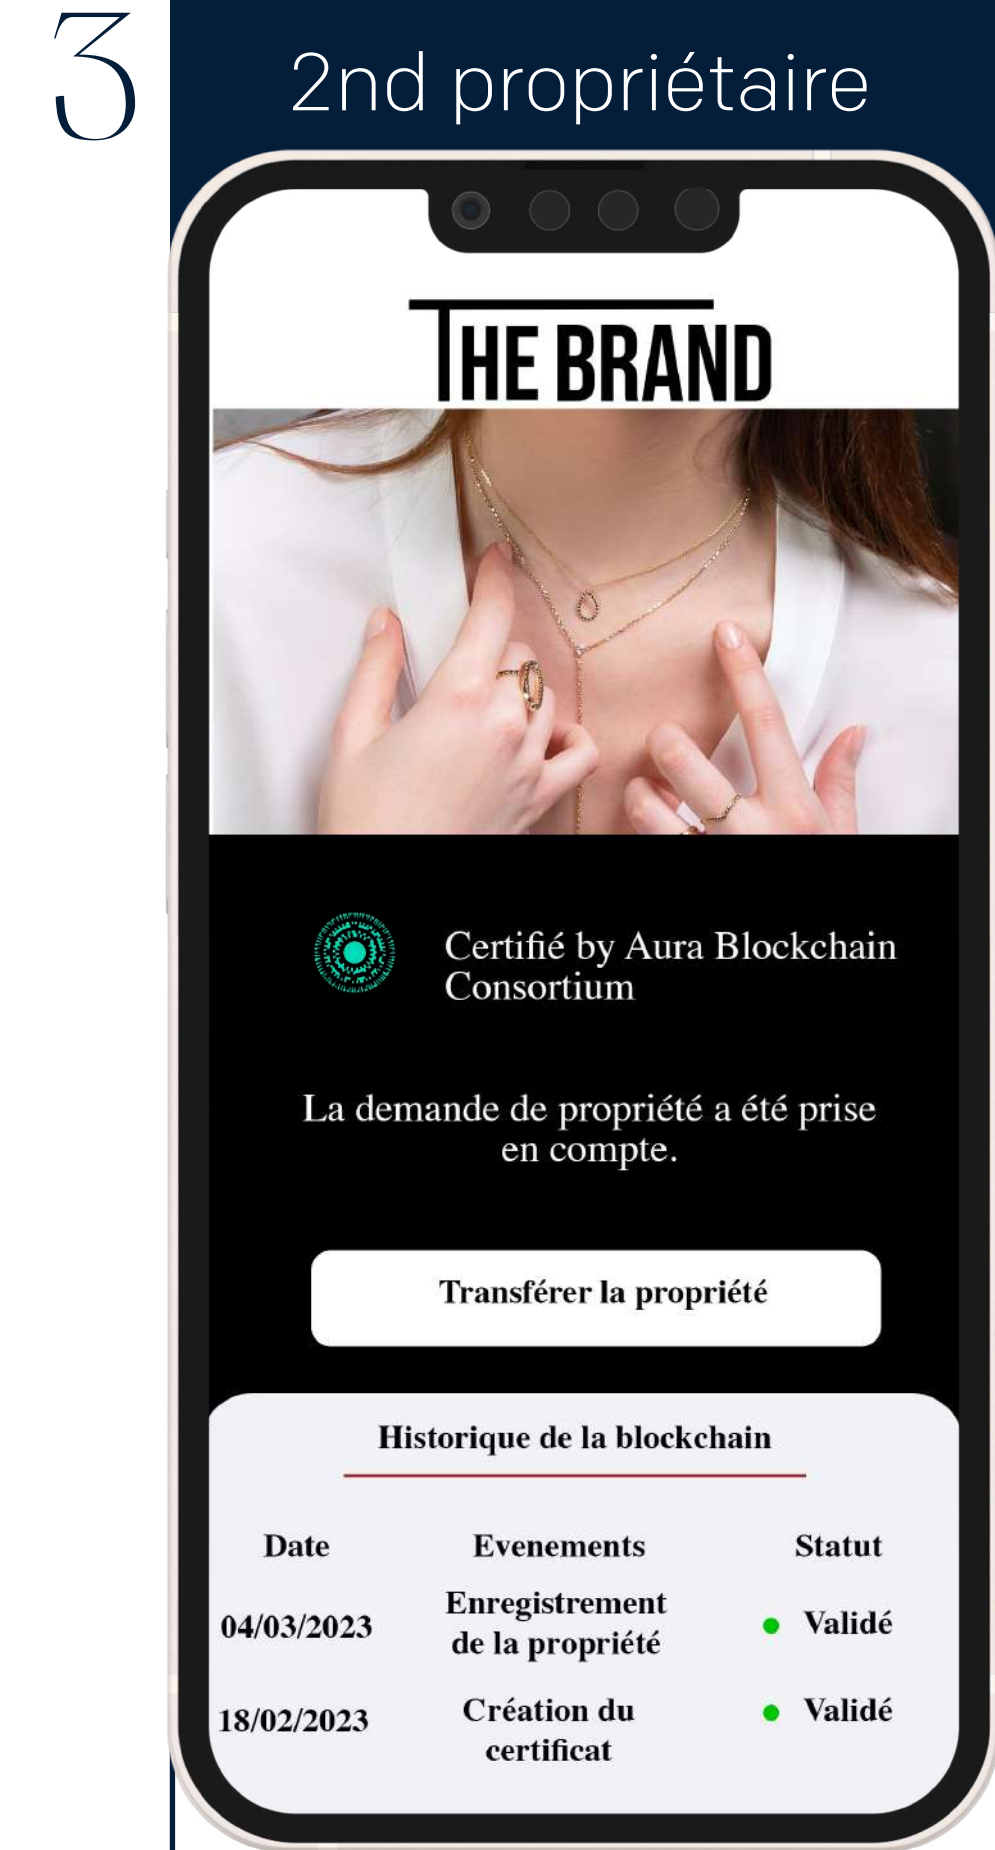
3

2nd propriétaire

THE BRAND

Certifié by Aura Blockchain Consortium

La demande de propriété a été prise en compte.

Transférer la propriété

Historique de la blockchain

| Date | Evenements | Statut |
|---|---|---|
| 04/03/2023 | Enregistrement de la propriété | Validé |
| 18/02/2023 | Création du certificat | Validé |